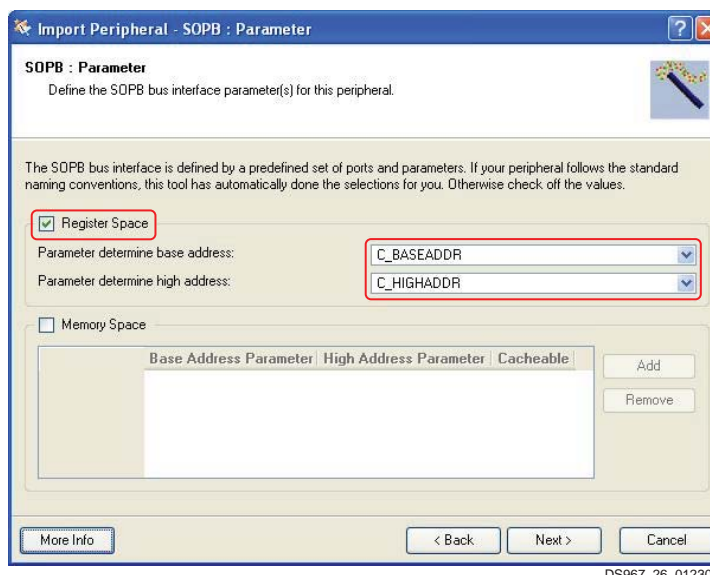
Import Peripheral - SOPB : Parameter

SOPB : Parameter
Define the SOPB bus interface parameter(s) for this peripheral.

The SOPB bus interface is defined by a predefined set of ports and parameters. If your peripheral follows the standard naming conventions, this tool has automatically done the selections for you. Otherwise check off the values.

Register Space

Parameter determine base address: C_BASEADDR

Parameter determine high address: C_HIGHADDR

Memory Space

| Base Address Parameter | High Address Parameter | Cacheable |
|---|---|---|

Add

Remove

More Info

< Back

Next >

Cancel

DS967_26_0123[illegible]